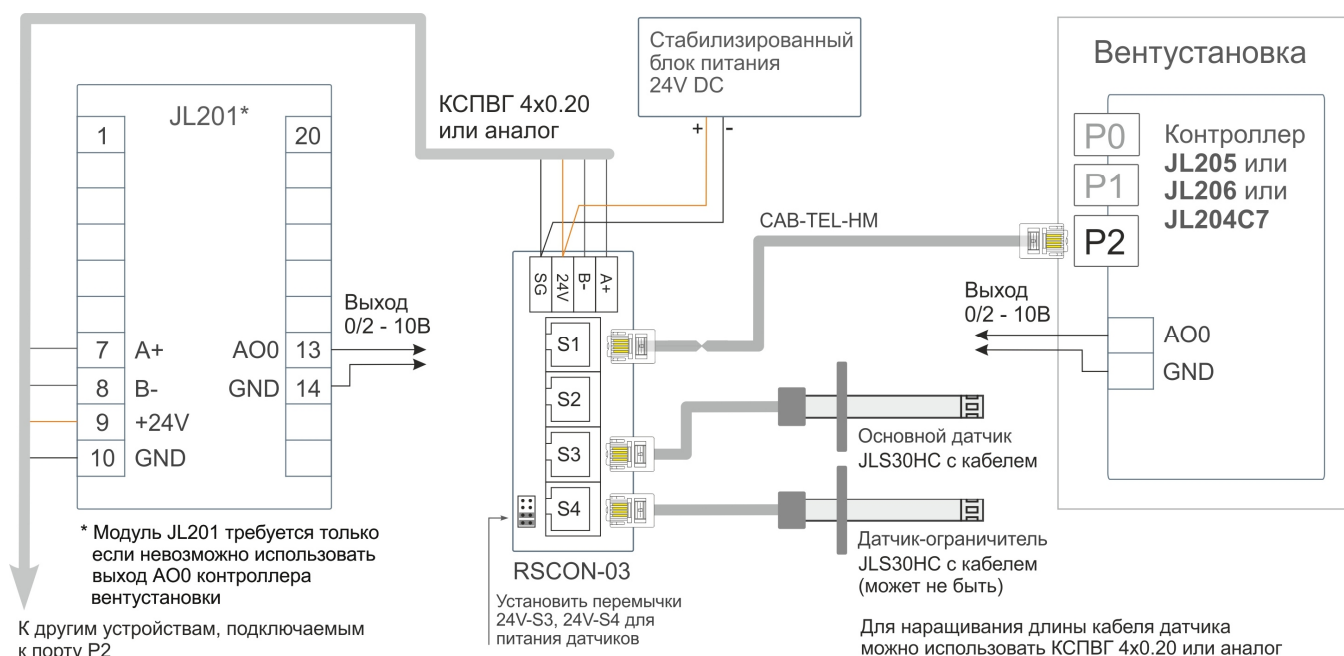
JL201*

1
20
7 A+
8 B-
9 +24V
10 GND
AO0 13
GND 14

Выход 0/2 - 10В

* Модуль JL201 требуется только если невозможно использовать выход AO0 контроллера вентустановки

К другим устройствам, подключаемым к порту P2

КСПВГ 4х0.20 или аналог

Стабилизированный блок питания 24V DC

+ -

SG 24V B- A+

S1
S2
S3
S4

RSCON-03

Установить перемычки 24V-S3, 24V-S4 для питания датчиков

CAB-TEL-HM

Вентустановка

P0
P1
P2

Контроллер JL205 или JL206 или JL204C7

Выход 0/2 - 10В

AO0
GND

Основной датчик JLS30HC с кабелем

Датчик-ограничитель JLS30HC с кабелем (может не быть)

Для наращивания длины кабеля датчика можно использовать КСПВГ 4х0.20 или аналог